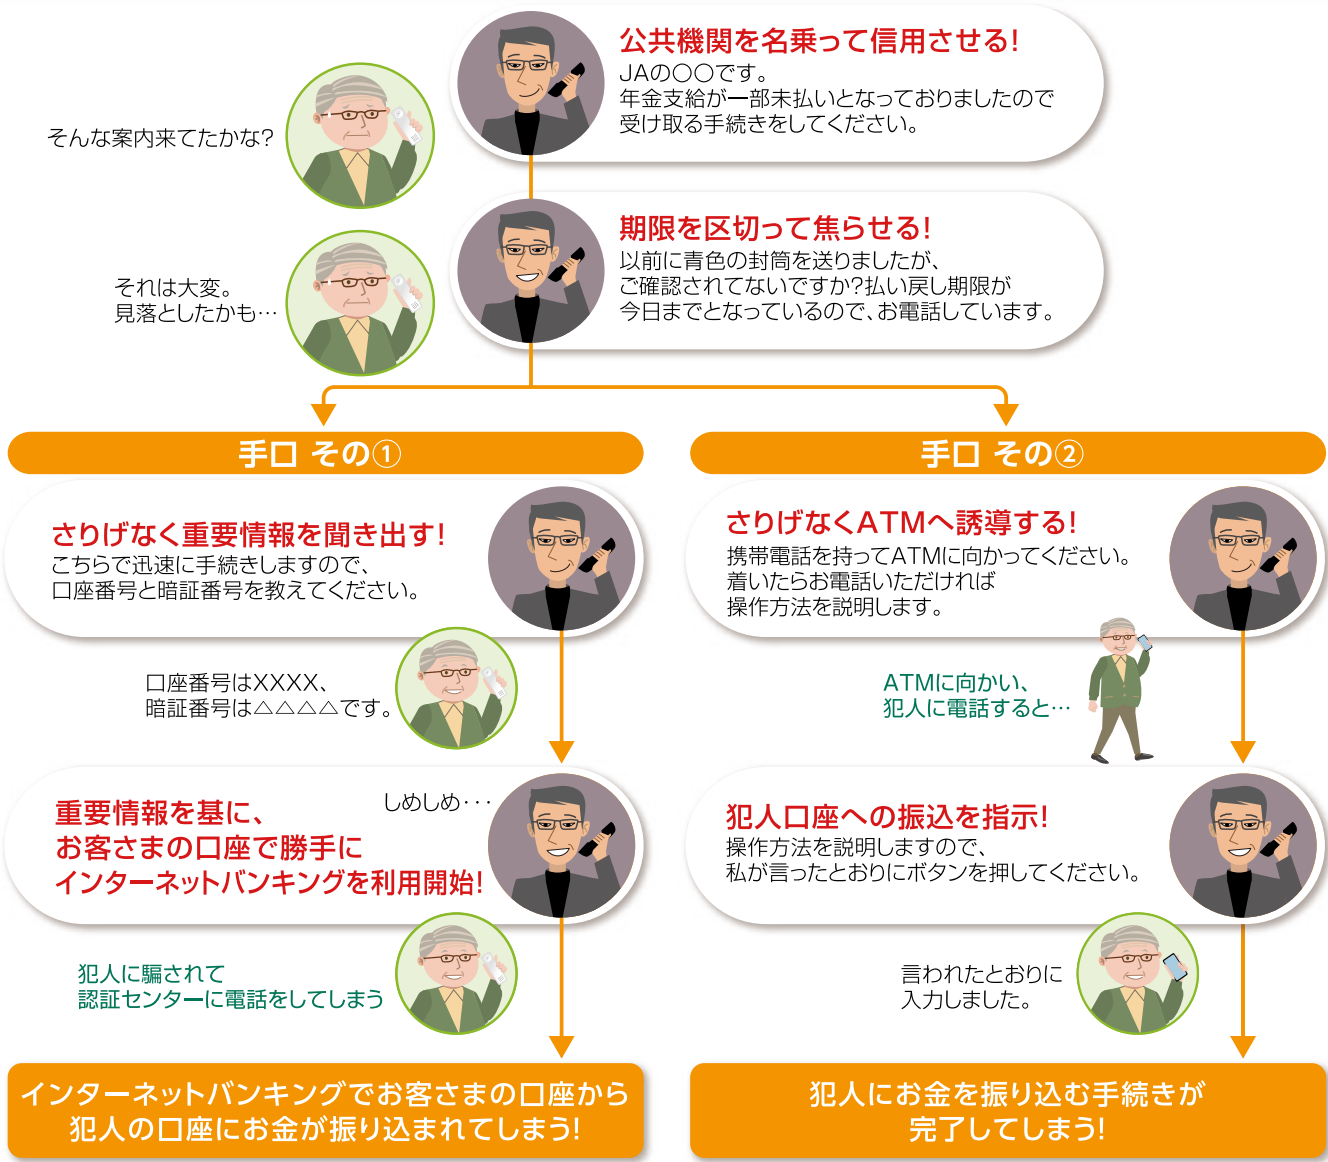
公共機関を名乗って信用させる!
JAの〇〇です。
年金支給が一部未払いとなっておりましたので受け取る手続きをしてください。

そんな案内来てたかな?

期限を区切って焦らせる!
以前に青色の封筒を送りましたが、ご確認されてないですか?払い戻し期限が今日までとなっているので、お電話しています。

それは大変。
見落としたかも…

手口 その①

さりげなく重要情報を聞き出す!
こちらで迅速に手続きしますので、口座番号と暗証番号を教えてください。

口座番号はXXXX、
暗証番号は△△△△です。

重要情報を基に、
お客さまの口座で勝手に
インターネットバンキングを利用開始!

しめしめ・・・

犯人に騙されて
認証センターに電話をしてしまう

インターネットバンキングでお客さまの口座から犯人の口座にお金が振り込まれてしまう!

手口 その②

さりげなくATMへ誘導する!
携帯電話を持ってATMに向かってください。
着いたらお電話いただければ
操作方法を説明します。

ATMに向かい、
犯人に電話すると…

犯人口座への振込を指示!
操作方法を説明しますので、
私が言ったとおりにボタンを押してください。

言われたとおりに
入力しました。

犯人にお金を振り込む手続きが
完了してしまう!